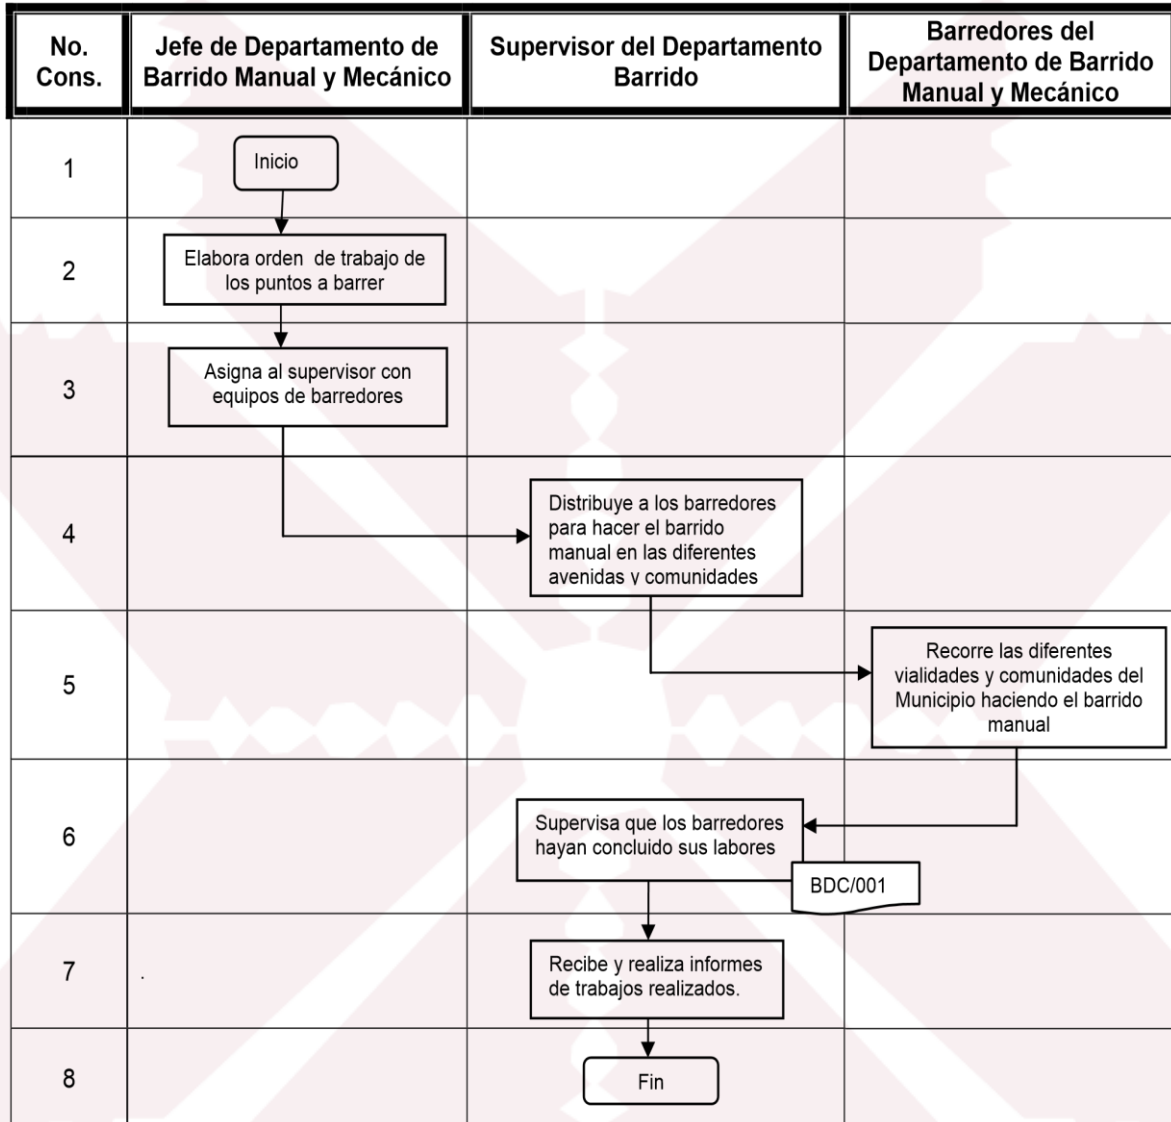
| No. Cons. | Jefe de Departamento de Barrido Manual y Mecánico | Supervisor del Departamento Barrido | Barredores del Departamento de Barrido Manual y Mecánico |
|---|---|---|---|
| 1 | Inicio | | |
| 2 | Elabora orden de trabajo de los puntos a barrer | | |
| 3 | Asigna al supervisor con equipos de barredores | | |
| 4 | | Distribuye a los barredores para hacer el barrido manual en las diferentes avenidas y comunidades | |
| 5 | | | Recorre las diferentes vialidades y comunidades del Municipio haciendo el barrido manual |
| 6 | | Supervisa que los barredores hayan concluido sus labores BDC/001 | |
| 7 | . | Recibe y realiza informes de trabajos realizados. | |
| 8 | | Fin | |